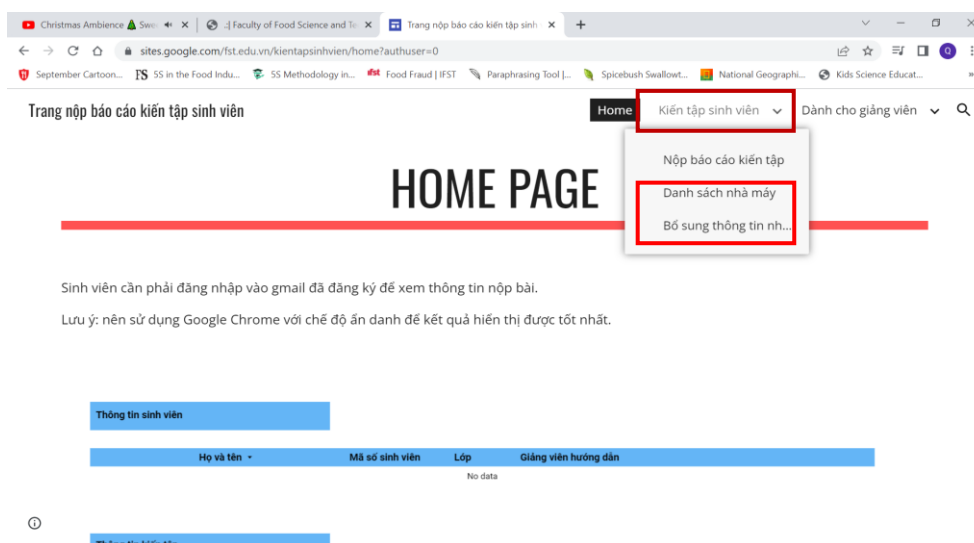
Christmas Ambience 🎄 Swe ◀) × | :| Faculty of Food Science and Te × | Trang nộp báo cáo kiến tập sinh × | +

sites.google.com/fst.edu.vn/kientapsinhvien/home?authuser=0

September Cartoon... FS 5S in the Food Indu... 5S Methodology in... ifst Food Fraud | IFST Paraphrasing Tool |... Spicebush Swallowt... National Geographi... Kids Science Educat... »

Trang nộp báo cáo kiến tập sinh viên

Home | Kiến tập sinh viên | Dành cho giảng viên

Nộp báo cáo kiến tập
Danh sách nhà máy
Bổ sung thông tin nh...

HOME PAGE

Sinh viên cần phải đăng nhập vào gmail đã đăng ký để xem thông tin nộp bài.

Lưu ý: nên sử dụng Google Chrome với chế độ ẩn danh để kết quả hiển thị được tốt nhất.

Thông tin sinh viên

| Họ và tên | Mã số sinh viên | Lớp | Giảng viên hướng dẫn |
|---|---|---|---|
| No data | | | |

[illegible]